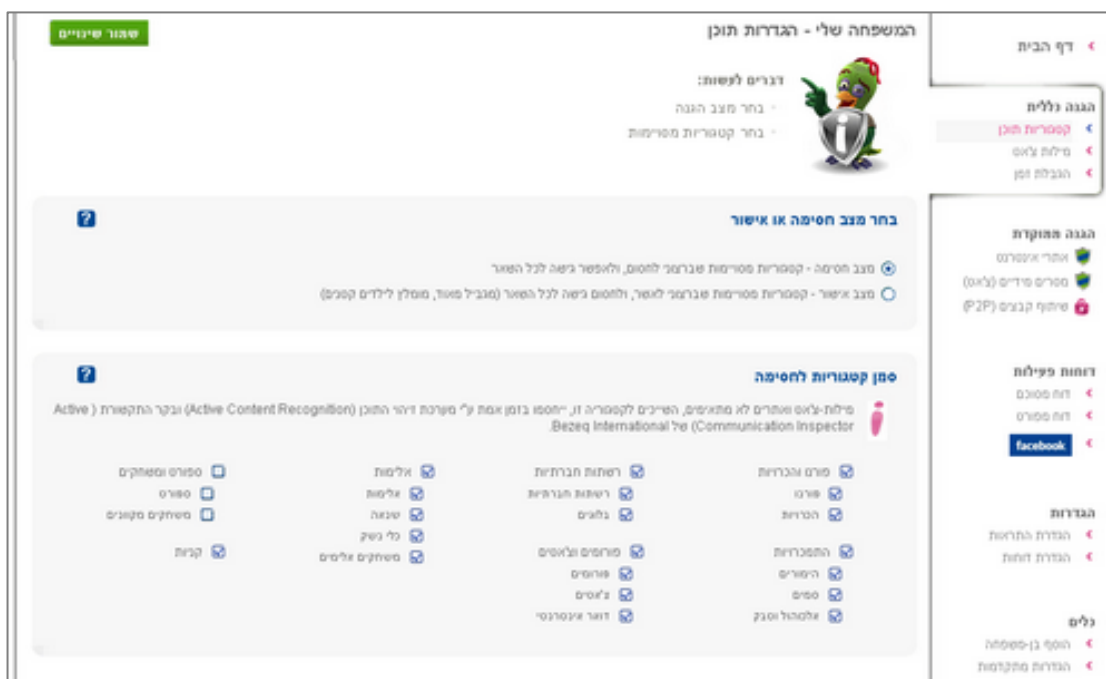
המשפחה שלי - הגדרות תוכן

שמור שינויים

דברים לעשות:
בחר מצב הגנה
בחר קטגוריות מסוימות

דף הבית

הגנה כללית
קטגוריות תוכן
מילות צ'אט
הגבלות זמן

הגנה ממוקדת
אתרי אינטרנט
מסרים מיידים (צ'אט)
שיתוף קבצים (P2P)

דוחות פעילות
דוח מסוכם
דוח מפורט
facebook

הגדרות
הגדרת התראות
הגדרת דוחות

כלים
הוסף בן-משפחה
הגדרות מתקדמות

בחר מצב חסימה או אישור

מצב חסימה - קטגוריות מסוימות שברצוני לחסום, ולאפשר גישה לכל השאר
מצב אישור - קטגוריות מסוימות שברצוני לאשר, ולחסום גישה לכל השאר (מגביל מאוד, מומלץ לילדים קטנים)

סמן קטגוריות לחסימה

מילות-צ'אט ואתרים לא מתאימים, השייכים לקטגוריה זו, ייחסמו בזמן אמת ע"י מערכת זיהוי התוכן (Active Content Recognition) ובקר התקשורת (Active Communication Inspector) של Bezeq International.

פורנו והכרויות
פורנו
הכרויות
התמכרויות
הימורים
סמים
אלכוהול וטבק

רשתות חברתיות
רשתות חברתיות
בלוגים
פורומים וצ'אטים
פורומים
צ'אטים
דואר אינטרנטי

אלימות
אלימות
שנאה
כלי נשק
משחקים אלימים

ספורט ומשחקים
ספורט
משחקים מקוונים
קניות